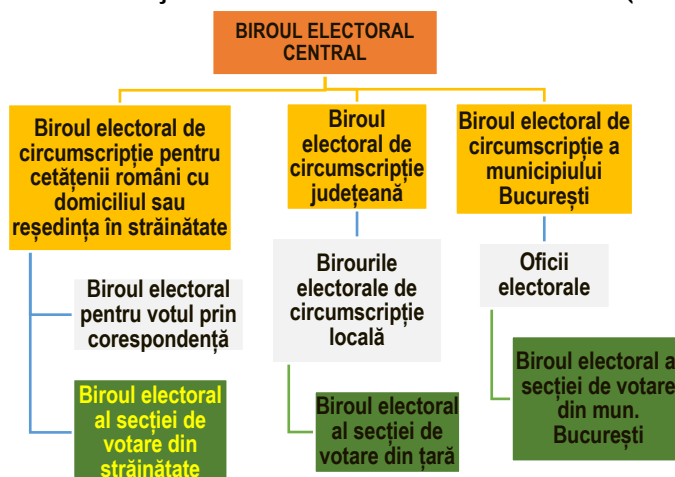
BIROUL ELECTORAL CENTRAL

Biroul electoral de circumscripție pentru cetățenii români cu domiciliul sau reședința în străinătate

Biroul electoral pentru votul prin corespondență

Biroul electoral al secției de votare din străinătate

Biroul electoral de circumscripție județeană

Birourile electorale de circumscripție locală

Biroul electoral al secției de votare din țară

Biroul electoral de circumscripție a municipiului București

Oficii electorale

Biroul electoral al secției de votare din mun. București